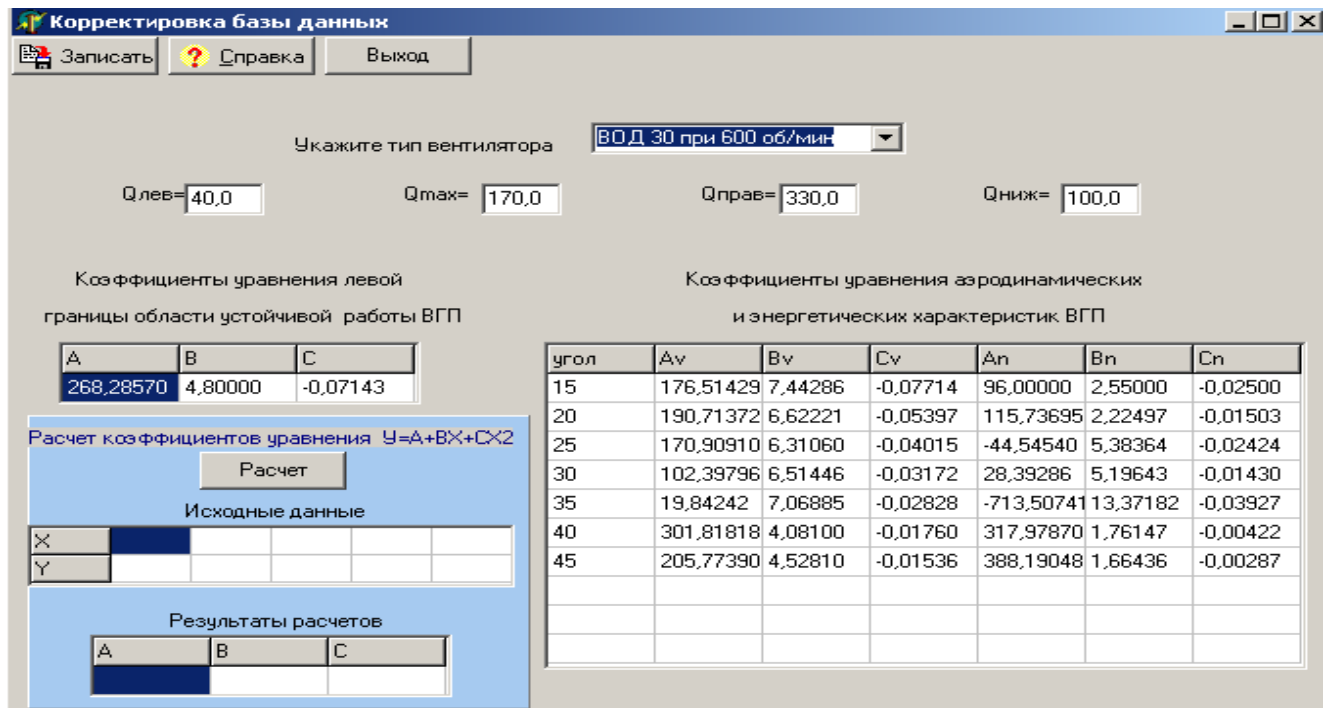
Корректировка базы данных

Записать | Справка | Выход

Укажите тип вентилятора ВОД 30 при 600 об/мин

Qлев= 40,0 Qmax= 170,0 Qправ= 330,0 Qниж= 100,0

Коэффициенты уравнения левой границы области устойчивой работы ВГП

| A | B | C |
|---|---|---|
| 268,28570 | 4,80000 | -0,07143 |

Расчет коэффициентов уравнения Y=A+BX+CX2

Расчет

Исходные данные

| X | | | | | |
|---|---|---|---|---|---|
| Y | | | | | |

Результаты расчетов

| A | B | C |
|---|---|---|
| | | |

Коэффициенты уравнения аэродинамических и энергетических характеристик ВГП

| угол | Av | Bv | Cv | An | Bn | Cn |
|---|---|---|---|---|---|---|
| 15 | 176,51429 | 7,44286 | -0,07714 | 96,00000 | 2,55000 | -0,02500 |
| 20 | 190,71372 | 6,62221 | -0,05397 | 115,73695 | 2,22497 | -0,01503 |
| 25 | 170,90910 | 6,31060 | -0,04015 | -44,54540 | 5,38364 | -0,02424 |
| 30 | 102,39796 | 6,51446 | -0,03172 | 28,39286 | 5,19643 | -0,01430 |
| 35 | 19,84242 | 7,06885 | -0,02828 | -713,50741 | 13,37182 | -0,03927 |
| 40 | 301,81818 | 4,08100 | -0,01760 | 317,97870 | 1,76147 | -0,00422 |
| 45 | 205,77390 | 4,52810 | -0,01536 | 388,19048 | 1,66436 | -0,00287 |